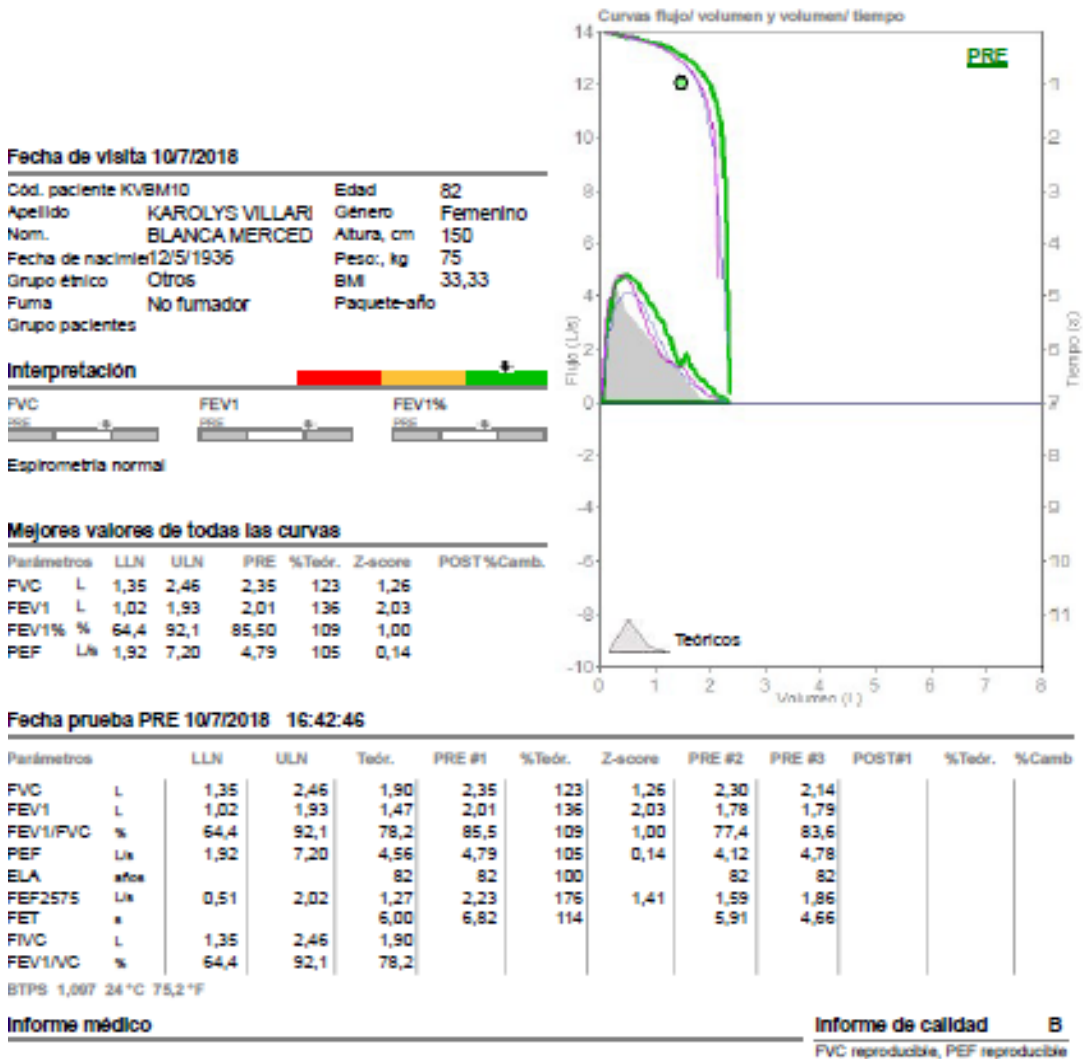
Curvas flujo/ volumen y volumen/ tiempo

PRE

14, 12, 10, 8, 6, 4, 2, 0, -2, -4, -6, -8, -10

1, 2, 3, 4, 5, 6, 7, 8, 9, 10, 11

Flujo (L/s)

Tiempo (s)

Teóricos

0 1 2 3 4 5 6 7 8

Volumen (L)

Fecha de visita 10/7/2018

| | | | |
|---|---|---|---|
| Cód. paciente | KVBM10 | Edad | 82 |
| Apellido | KAROLYS VILLARI | Género | Femenino |
| Nom. | BLANCA MERCED | Altura, cm | 150 |
| Fecha de nacimie | 12/5/1936 | Peso:, kg | 75 |
| Grupo étnico | Otros | BMI | 33,33 |
| Fuma | No fumador | Paquete-año | |
| Grupo pacientes | | | |

Interpretación

FVC
PRE

FEV1
PRE

FEV1%
PRE

Espirometría normal

Mejores valores de todas las curvas

| Parámetros | | LLN | ULN | PRE | %Teór. | Z-score | POST | %Camb. |
|---|---|---|---|---|---|---|---|---|
| FVC | L | 1,35 | 2,46 | 2,35 | 123 | 1,26 | | |
| FEV1 | L | 1,02 | 1,93 | 2,01 | 136 | 2,03 | | |
| FEV1% | % | 64,4 | 92,1 | 85,50 | 109 | 1,00 | | |
| PEF | L/s | 1,92 | 7,20 | 4,79 | 105 | 0,14 | | |

Fecha prueba PRE 10/7/2018 16:42:46

| Parámetros | | LLN | ULN | Teór. | PRE #1 | %Teór. | Z-score | PRE #2 | PRE #3 | POST#1 | %Teór. | %Camb |
|---|---|---|---|---|---|---|---|---|---|---|---|---|
| FVC | L | 1,35 | 2,46 | 1,90 | 2,35 | 123 | 1,26 | 2,30 | 2,14 | | | |
| FEV1 | L | 1,02 | 1,93 | 1,47 | 2,01 | 136 | 2,03 | 1,78 | 1,79 | | | |
| FEV1/FVC | % | 64,4 | 92,1 | 78,2 | 85,5 | 109 | 1,00 | 77,4 | 83,6 | | | |
| PEF | L/s | 1,92 | 7,20 | 4,56 | 4,79 | 105 | 0,14 | 4,12 | 4,78 | | | |
| ELA | años | | | 82 | 82 | 100 | | 82 | 82 | | | |
| FEF2575 | L/s | 0,51 | 2,02 | 1,27 | 2,23 | 176 | 1,41 | 1,59 | 1,86 | | | |
| FET | s | | | 6,00 | 6,82 | 114 | | 5,91 | 4,66 | | | |
| FIVC | L | 1,35 | 2,46 | 1,90 | | | | | | | | |
| FEV1/VC | % | 64,4 | 92,1 | 78,2 | | | | | | | | |

BTPS 1,097 24 °C 75,2 °F

Informe médico

Informe de calidad B

FVC reproducible, PEF reproducible